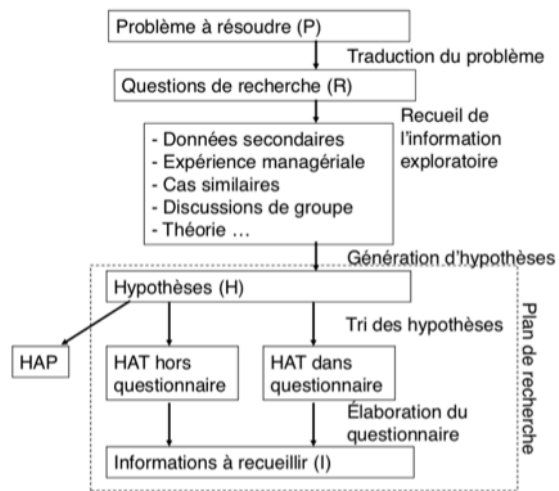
Problème à résoudre (P)

Traduction du problème

Questions de recherche (R)

Recueil de l'information exploratoire

- Données secondaires
- Expérience managériale
- Cas similaires
- Discussions de groupe
- Théorie …

Génération d'hypothèses

Hypothèses (H)

Tri des hypothèses

HAP

HAT hors questionnaire

HAT dans questionnaire

Élaboration du questionnaire

Informations à recueillir (I)

Plan de recherche